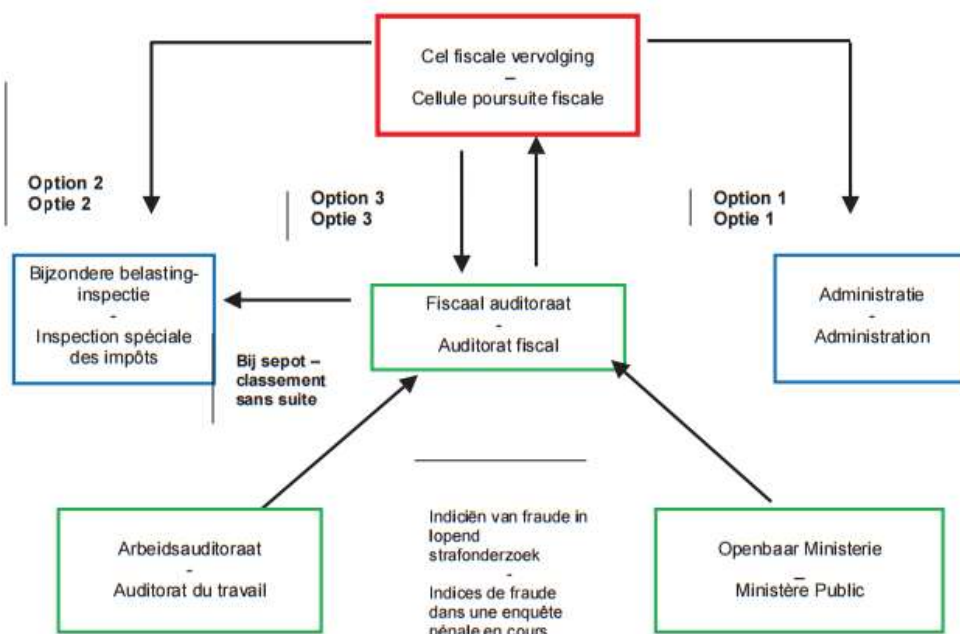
Cel fiscale vervolging
–
Cellule poursuite fiscale

Option 2
Optie 2

Option 3
Optie 3

Option 1
Optie 1

Bijzondere belasting-inspectie
-
Inspection spéciale des impôts

Fiscaal auditoraat
-
Auditorat fiscal

Administratie
-
Administration

Bij sepot – classement sans suite

Indiciën van fraude in lopend strafonderzoek
-
Indices de fraude dans une enquête pénale en cours

Arbeidsauditoraat
-
Auditorat du travail

Openbaar Ministerie
–
Ministère Public